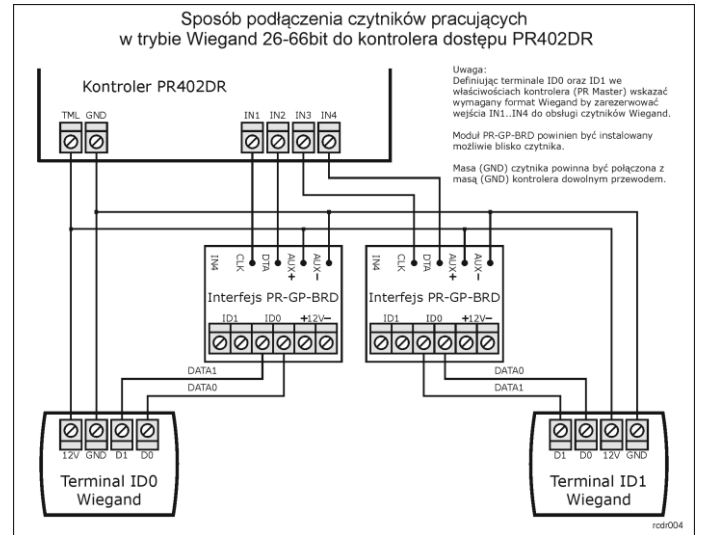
Sposób podłączenia czytników pracujących
w trybie Wiegand 26-66bit do kontrolera dostępu PR402DR

Kontroler PR402DR

TML GND

IN1 IN2 IN3 IN4

Uwaga:
Definiując terminale ID0 oraz ID1 we właściwościach kontrolera (PR Master) wskazać wymagany format Wiegand by zarezerwować wejścia IN1..IN4 do obsługi czytników Wiegand.

Moduł PR-GP-BRD powinien być instalowany możliwie blisko czytnika.

Masa (GND) czytnika powinna być połączona z masą (GND) kontrolera dowolnym przewodem.

IN4 CLK DTA AUX+ AUX−

Interfejs PR-GP-BRD

ID1 ID0 +12V−

IN4 CLK DTA AUX+ AUX−

Interfejs PR-GP-BRD

ID1 ID0 +12V−

DATA1
DATA0

DATA0
DATA1

12V GND D1 D0

Terminal ID0
Wiegand

D1 D0 12V GND

Terminal ID1
Wiegand

rcdr004